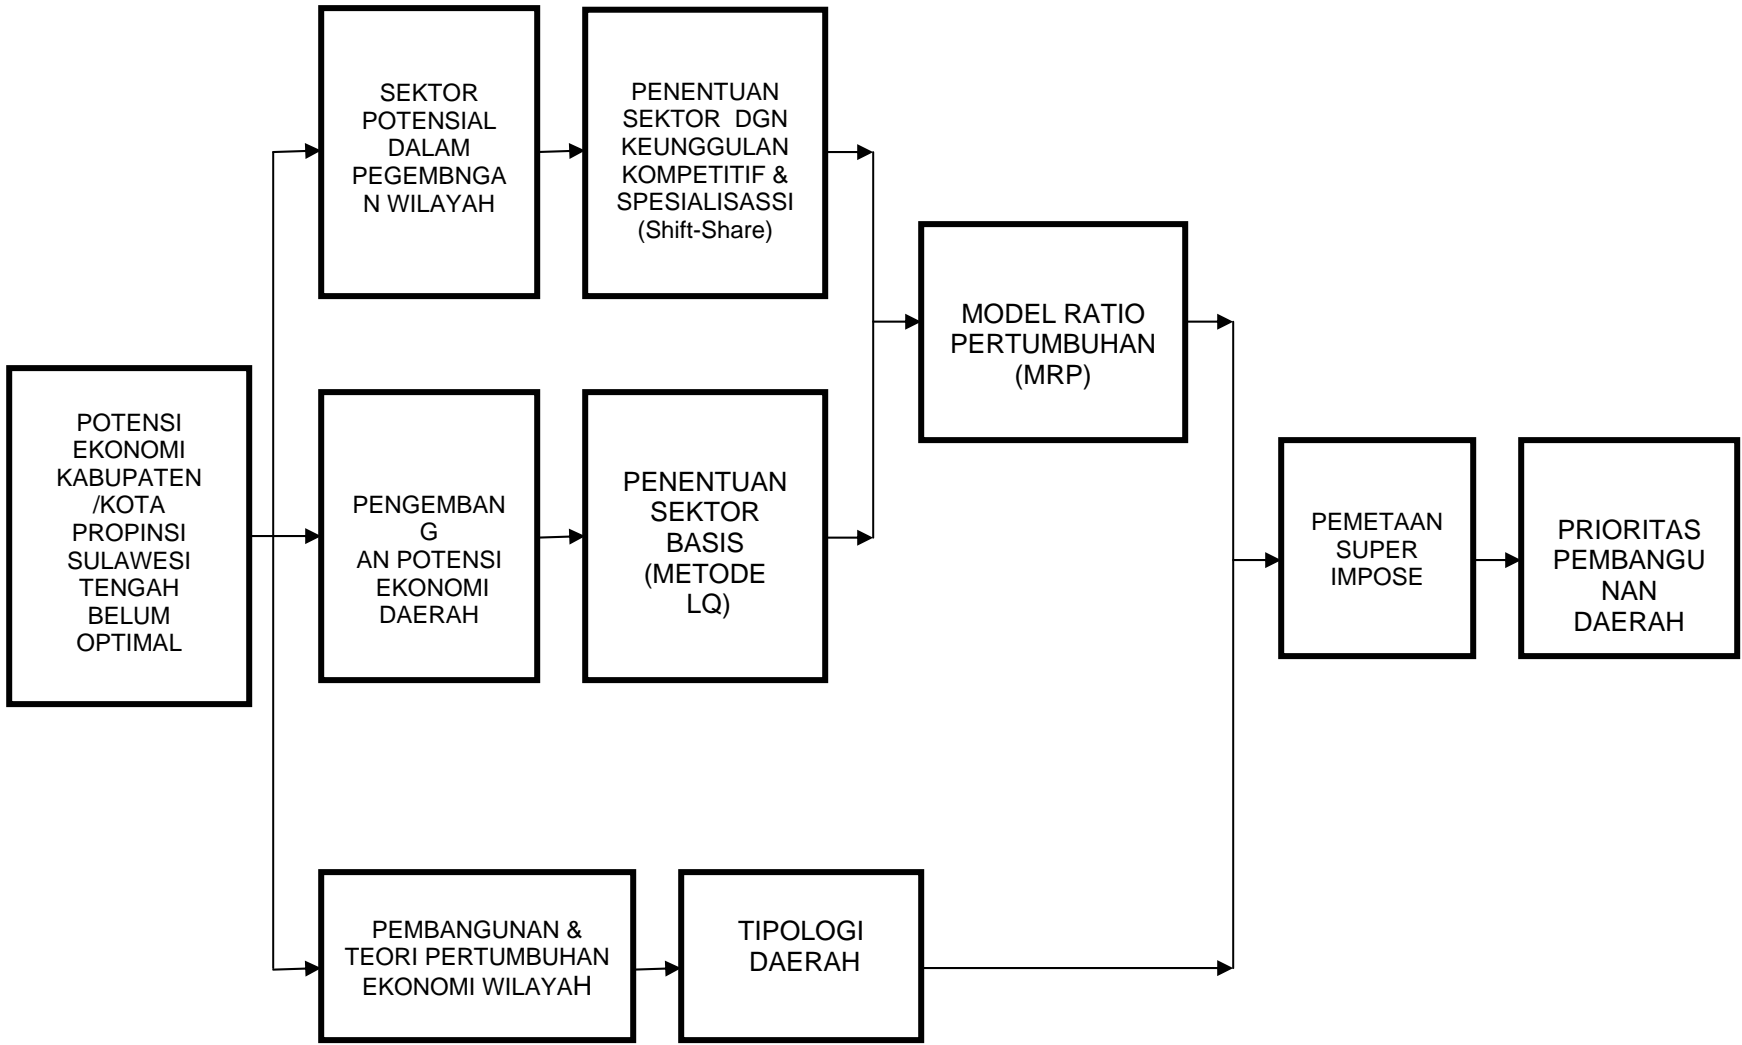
POTENSI EKONOMI KABUPATEN /KOTA PROPINSI SULAWESI TENGAH BELUM OPTIMAL

SEKTOR POTENSIAL DALAM PEGEMBNGAN WILAYAH

PENENTUAN SEKTOR DGN KEUNGGULAN KOMPETITIF & SPESIALISASSI (Shift-Share)

PENGEMBANG AN POTENSI EKONOMI DAERAH

PENENTUAN SEKTOR BASIS (METODE LQ)

MODEL RATIO PERTUMBUHAN (MRP)

PEMBANGUNAN & TEORI PERTUMBUHAN EKONOMI WILAYAH

TIPOLOGI DAERAH

PEMETAAN SUPER IMPOSE

PRIORITAS PEMBANGUNAN DAERAH